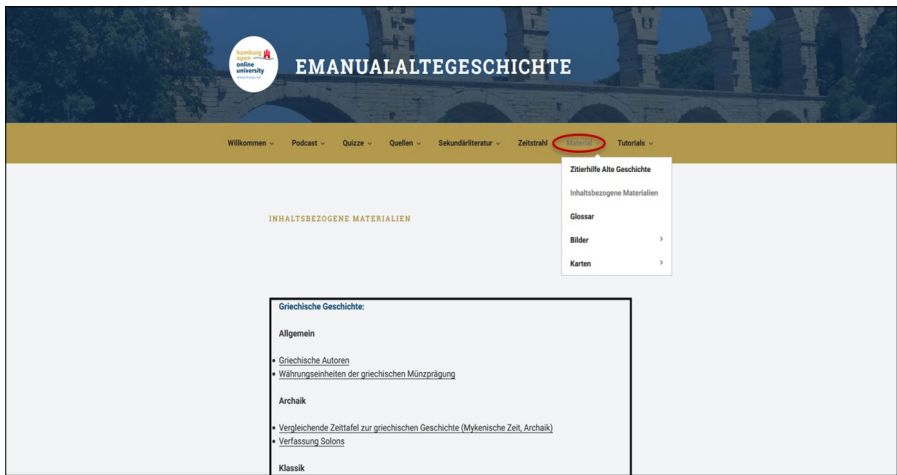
hamburg
online university

EMANUALALTEGESCHICHTE

Willkommen ⌄ Podcast ⌄ Quizze ⌄ Quellen ⌄ Sekundärliteratur ⌄ Zeitstrahl Material ⌄ Tutorials ⌄

Zitierhilfe Alte Geschichte
Inhaltsbezogene Materialien
Glossar
Bilder ›
Karten ›

INHALTSBEZOGENE MATERIALIEN

Griechische Geschichte:

Allgemein

- Griechische Autoren
- Währungseinheiten der griechischen Münzprägung

Archaik

- Vergleichende Zeittafel zur griechischen Geschichte (Mykenische Zeit, Archaik)
- Verfassung Solons

Klassik